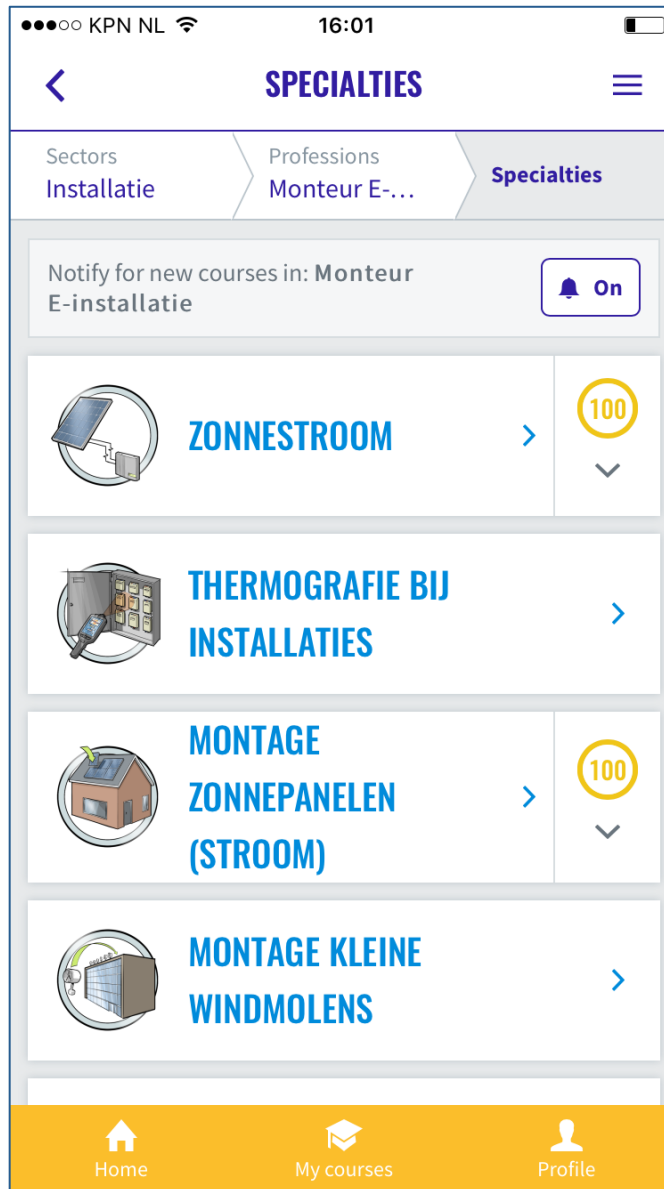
●●●○○ KPN NL 16:01

SPECIALTIES

Sectors
Installatie

Professions
Monteur E-…

Specialties

Notify for new courses in: Monteur E-installatie

On

ZONNESTROOM

100

THERMOGRAFIE BIJ INSTALLATIES

MONTAGE ZONNEPANELEN (STROOM)

100

MONTAGE KLEINE WINDMOLENS

Home

My courses

Profile